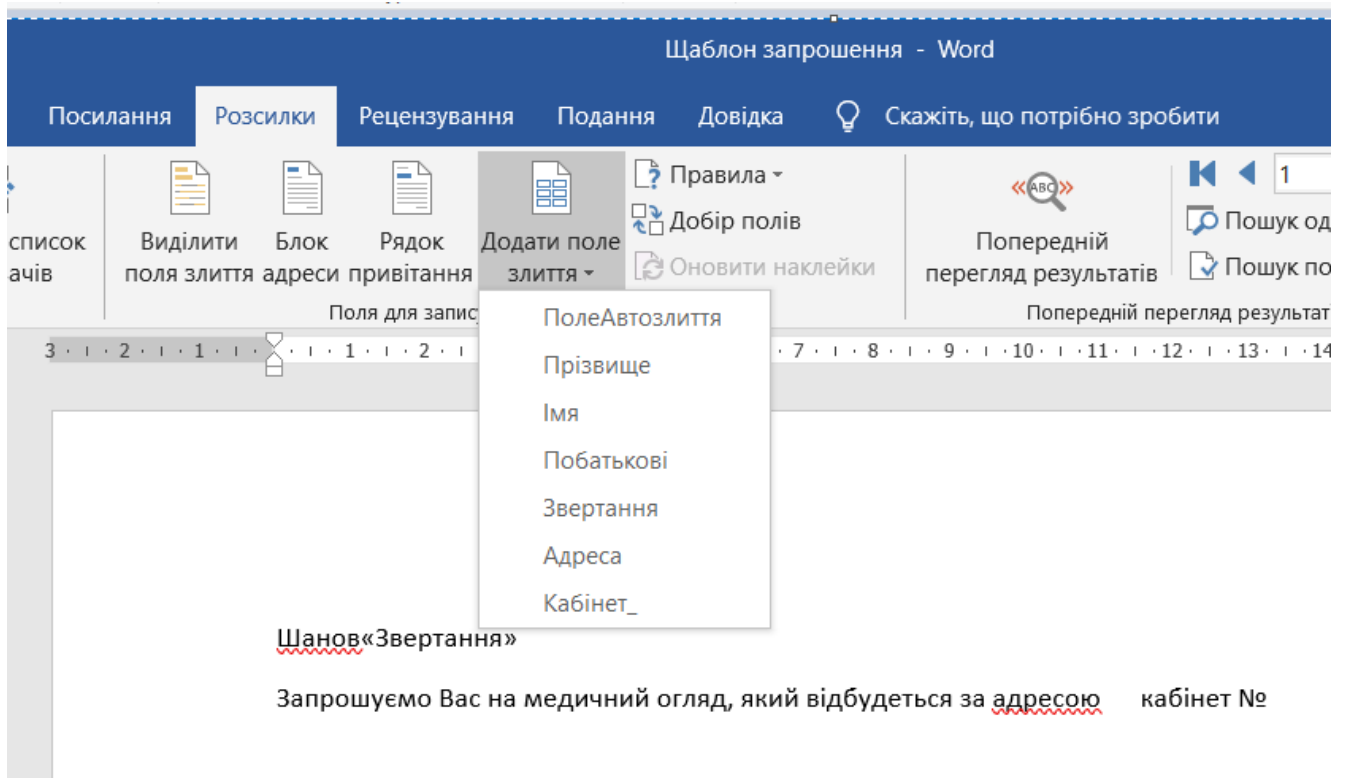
Щаблон запрошення - Word

Посилання Розсилки Рецензування Подання Довідка Скажіть, що потрібно зробити

список ачів

Виділити поля злиття

Блок адреси

Рядок привітання

Додати поле злиття

Правила

Добір полів

Оновити наклейки

Попередній перегляд результатів

1

Пошук од

Пошук по

Поля для запис

Попередній перегляд результат

3 · 2 · 1 · 1 · 2 · 7 · 8 · 9 · 10 · 11 · 12 · 13 · 14

ПолеАвтозлиття
Прізвище
Імя
Побатькові
Звертання
Адреса
Кабінет_

Шанов«Звертання»

Запрошуємо Вас на медичний огляд, який відбудеться за адресою кабінет №